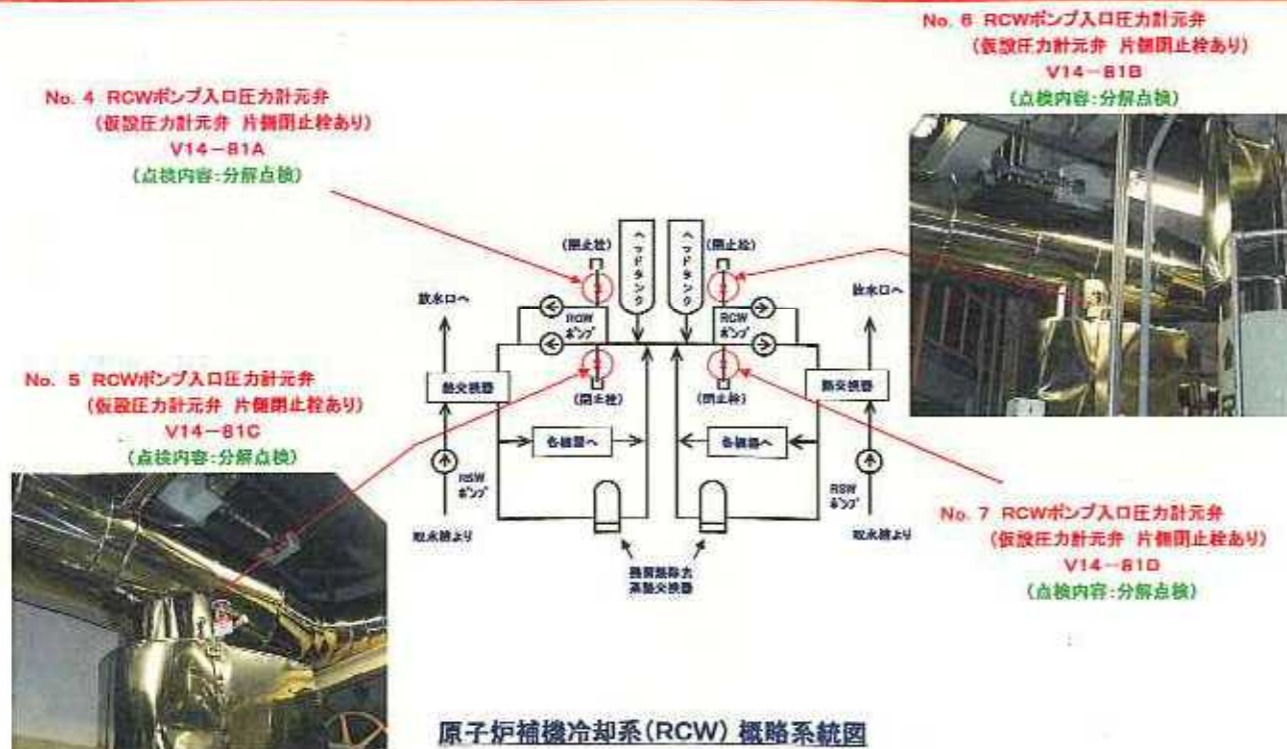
No. 6 RCWポンプ入口圧力計元弁
(仮設圧力計元弁 片側閉止栓あり)
V14−81B
(点検内容:分解点検)

No. 4 RCWポンプ入口圧力計元弁
(仮設圧力計元弁 片側閉止栓あり)
V14−81A
(点検内容:分解点検)

(閉止栓)
ヘッドタンク
ヘッドタンク
(閉止栓)
放水口へ
RCW ポンプ
RCW ポンプ
放水口へ
(閉止栓)
(閉止栓)
熱交換器
熱交換器
各機器へ
各機器へ
RSW ポンプ
RSW ポンプ
取水槽より
取水槽より
残留熱除去系熱交換器

No. 5 RCWポンプ入口圧力計元弁
(仮設圧力計元弁 片側閉止栓あり)
V14−81C
(点検内容:分解点検)

No. 7 RCWポンプ入口圧力計元弁
(仮設圧力計元弁 片側閉止栓あり)
V14−81D
(点検内容:分解点検)

原子炉補機冷却系(RCW) 概略系統図